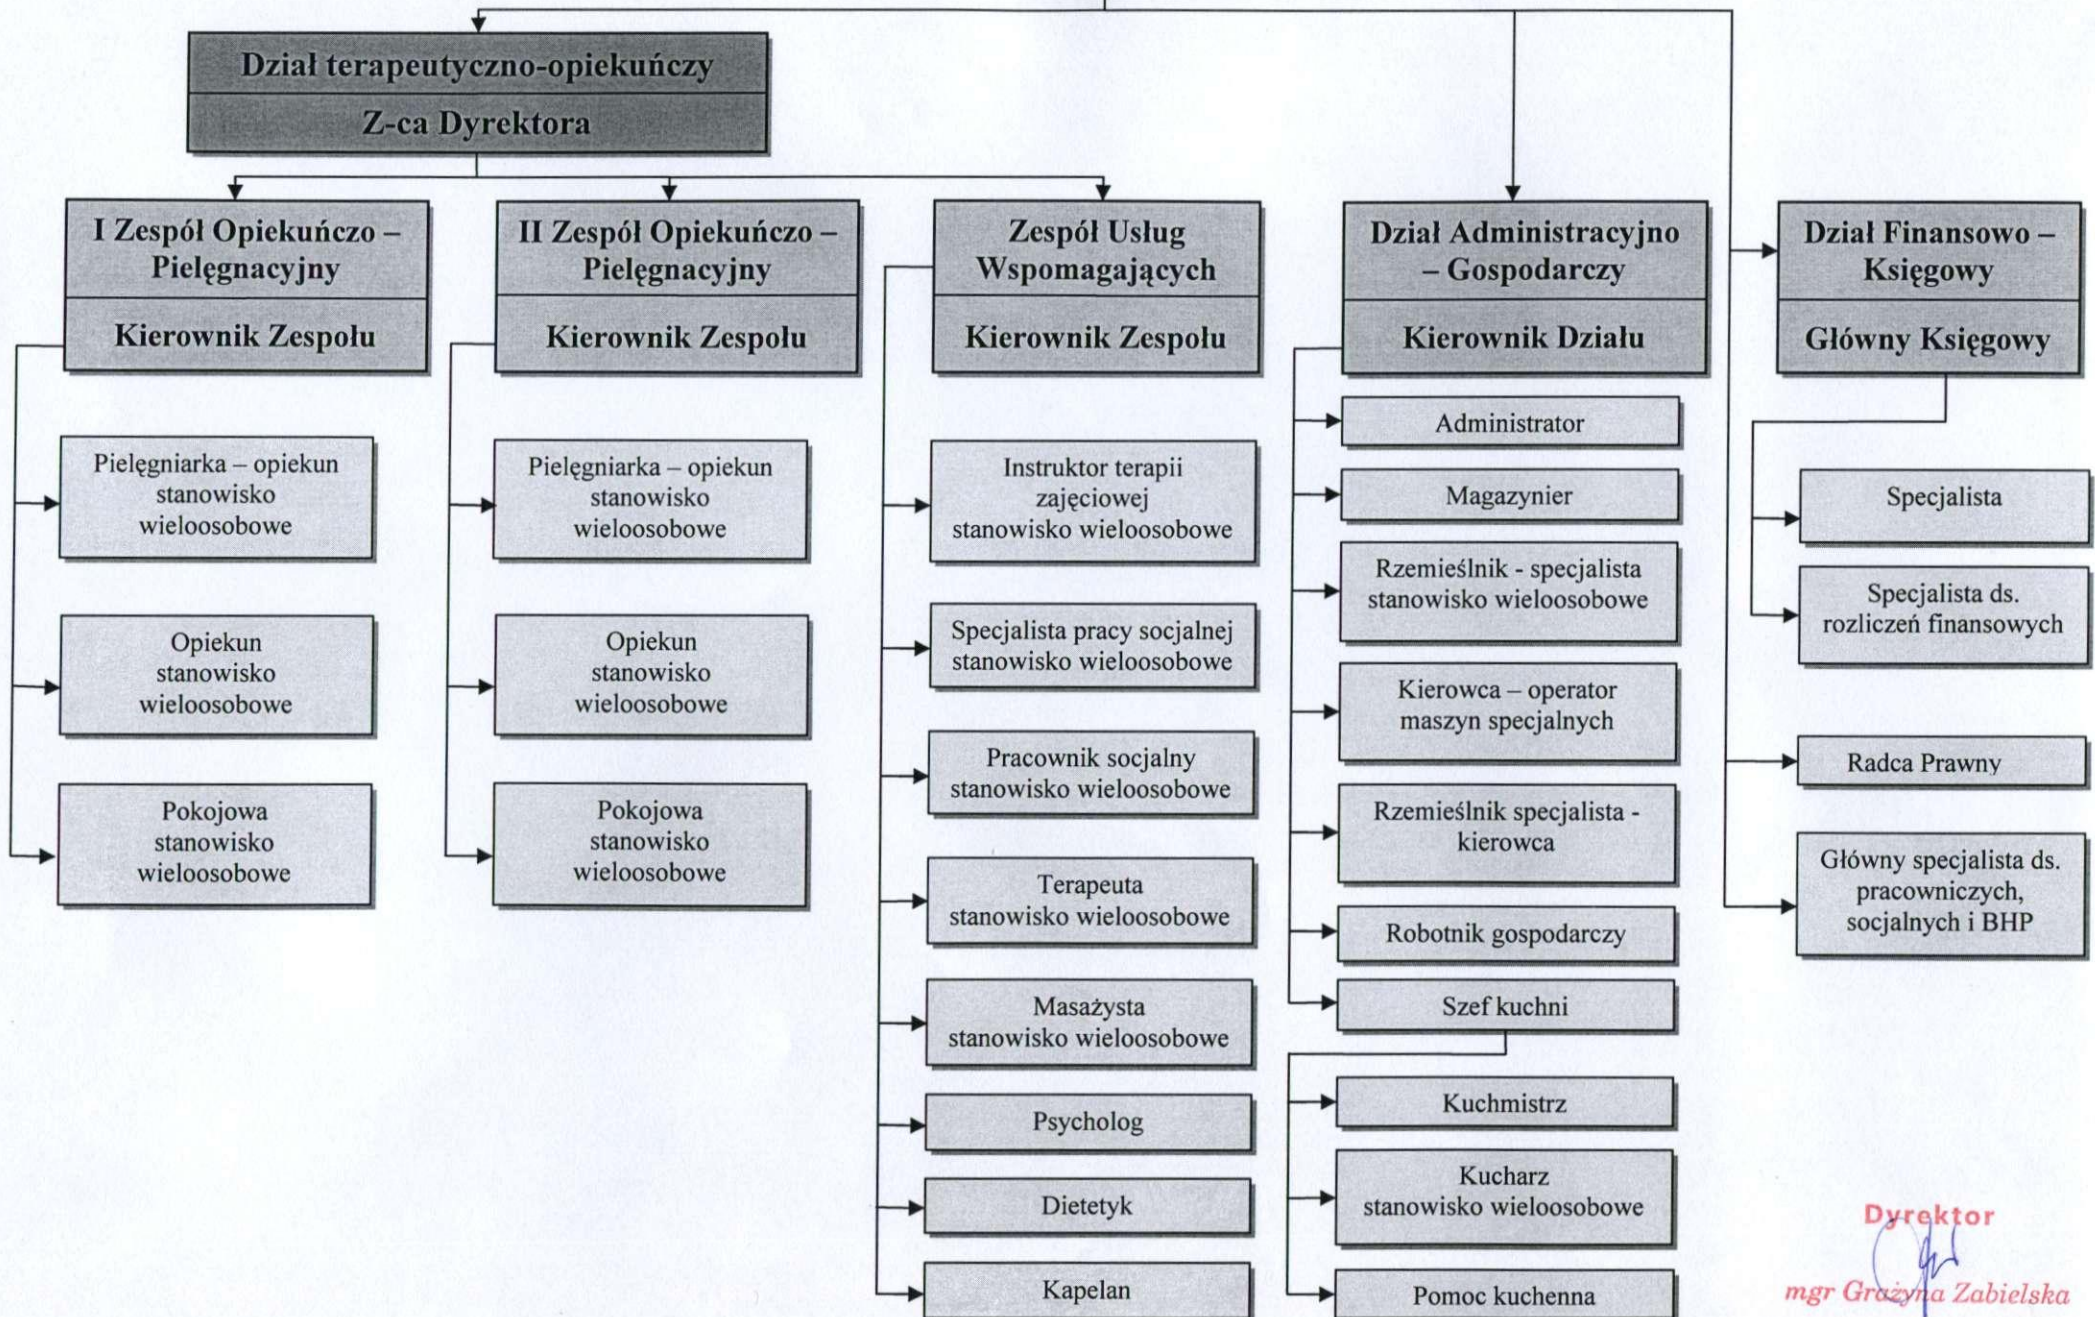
Dział terapeutyczno-opiekuńczy
Z-ca Dyrektora

I Zespół Opiekuńczo – Pielęgnacyjny
Kierownik Zespołu

Pielęgniarka – opiekun stanowisko wieloosobowe

Opiekun stanowisko wieloosobowe

Pokojowa stanowisko wieloosobowe

II Zespół Opiekuńczo – Pielęgnacyjny
Kierownik Zespołu

Pielęgniarka – opiekun stanowisko wieloosobowe

Opiekun stanowisko wieloosobowe

Pokojowa stanowisko wieloosobowe

Zespół Usług Wspomagających
Kierownik Zespołu

Instruktor terapii zajęciowej stanowisko wieloosobowe

Specjalista pracy socjalnej stanowisko wieloosobowe

Pracownik socjalny stanowisko wieloosobowe

Terapeuta stanowisko wieloosobowe

Masażysta stanowisko wieloosobowe

Psycholog

Dietetyk

Kapelan

Dział Administracyjno – Gospodarczy
Kierownik Działu

Administrator

Magazynier

Rzemieślnik - specjalista stanowisko wieloosobowe

Kierowca – operator maszyn specjalnych

Rzemieślnik specjalista - kierowca

Robotnik gospodarczy

Szef kuchni

Kuchmistrz

Kucharz stanowisko wieloosobowe

Pomoc kuchenna

Dział Finansowo – Księgowy
Główny Księgowy

Specjalista

Specjalista ds. rozliczeń finansowych

Radca Prawny

Główny specjalista ds. pracowniczych, socjalnych i BHP

Dyrektor
mgr Grażyna Zabielska